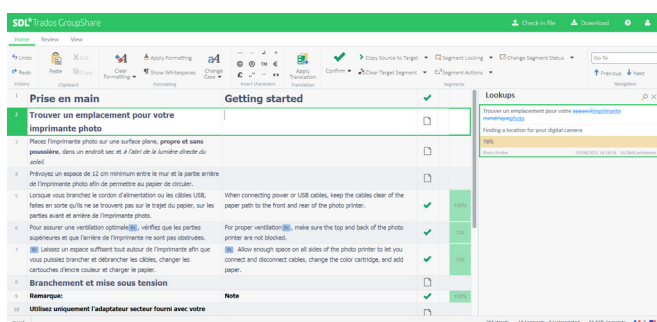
SDL Trados GroupShare

Check-in file   Download   ?

Home   Review   View

Undo   Redo   History   Paste   Cut   Copy   Clipboard   Clear Formatting   Apply Formatting   Show Whitespaces   Change Case   Formatting   Insert characters   Apply Translation   Translation   Confirm   Copy Source to Target   Clear Target Segment   Segment Locking   Segment Actions   Change Segment Status   Segments   Go To   Previous   Next   Navigation

| | Prise en main | Getting started | |
|---|---|---|---|
| 2 | Trouver un emplacement pour votre imprimante photo | | |
| 3 | Placez l'imprimante photo sur une surface plane, propre et sans poussière, dans un endroit sec et à l'abri de la lumière directe du soleil. | | |
| 4 | Prévoyez un espace de 12 cm minimum entre le mur et la partie arrière de l'imprimante photo afin de permettre au papier de circuler. | | |
| 5 | Lorsque vous branchez le cordon d'alimentation ou les câbles USB, faites en sorte qu'ils ne se trouvent pas sur le trajet du papier, sur les parties avant et arrière de l'imprimante photo. | When connecting power or USB cables, keep the cables clear of the paper path to the front and rear of the photo printer. | 100% |
| 6 | Pour assurer une ventilation optimale, vérifiez que les parties supérieures et que l'arrière de l'imprimante ne sont pas obstruées. | For proper ventilation, make sure the top and back of the photo printer are not blocked. | CM |
| 7 | Laissez un espace suffisant tout autour de l'imprimante afin que vous puissiez brancher et débrancher les câbles, changer les cartouches d'encre couleur et charger le papier. | Allow enough space on all sides of the photo printer to let you connect and disconnect cables, change the color cartridge, and add paper. | CM |
| 8 | Branchement et mise sous tension | | |
| 9 | Remarque: | Note | 100% |
| 10 | Utilisez uniquement l'adaptateur secteur fourni avec votre | | |

Lookups

Trouver un emplacement pour votre appareil imprimante numérique photo

Finding a location for your digital camera

78%

Photo Printer   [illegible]